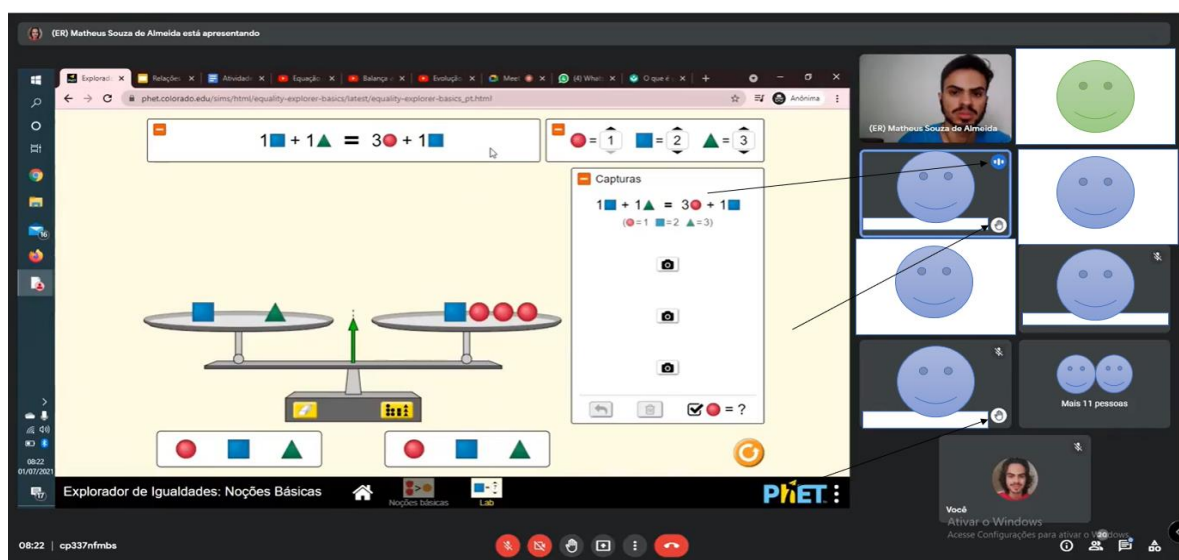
(ER) Matheus Souza de Almeida está apresentando

Explorad ×
Relações ×
Atividade ×
Equação ×
Balança ×
Evolução ×
Meet ×
(4) What ×
O que é ×

phet.colorado.edu/sims/html/equality-explorer-basics/latest/equality-explorer-basics_pt.html

Anônima

1■ + 1▲ = 3● + 1■

● = 1   ■ = 2   ▲ = 3

Capturas

1■ + 1▲ = 3● + 1■
(●=1 ■=2 ▲=3)

● = ?

Explorador de Igualdades: Noções Básicas

Noções básicas

Lab

PhET

08:22
01/07/2021

(ER) Matheus Souza de Almeida

Mais 11 pessoas

Você

Ativar o Windows
Acesse Configurações para ativar o Windows.

08:22 | cp337nfmbs

20